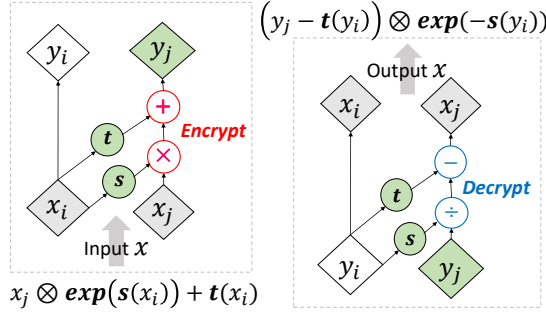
$y_i$

$y_j$

$+$

$t$

Encrypt

$s$

$\times$

$x_i$

$x_j$

Input $x$

$x_j \otimes \boldsymbol{exp}(\boldsymbol{s}(x_i)) + \boldsymbol{t}(x_i)$

$\left(y_j - \boldsymbol{t}(y_i)\right) \otimes \boldsymbol{exp}(-\boldsymbol{s}(y_i))$

Output $x$

$x_i$

$x_j$

$-$

$t$

Decrypt

$\div$

$s$

$y_i$

$y_j$